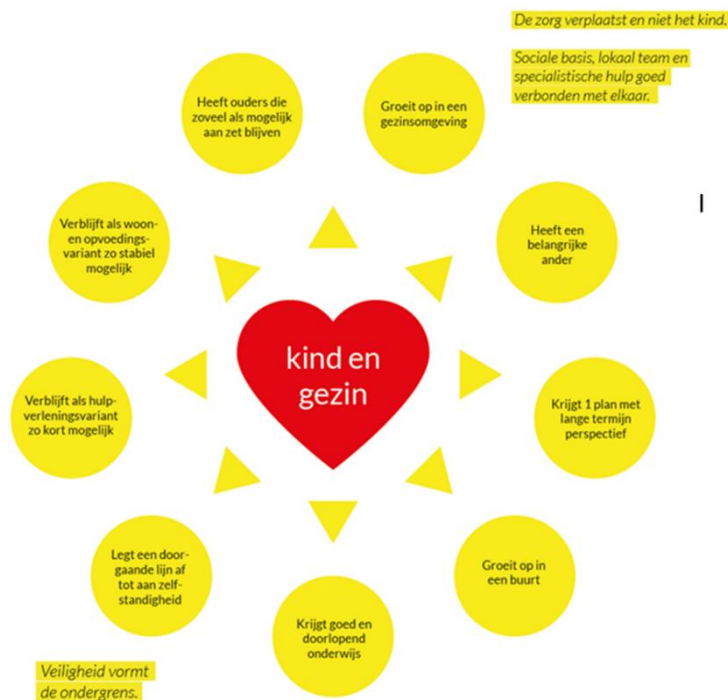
De zorg verplaatst en niet het kind.

Sociale basis, lokaal team en specialistische hulp goed verbonden met elkaar.

Heeft ouders die zoveel als mogelijk aan zet blijven

Groeit op in een gezinsomgeving

Verblijft als woon- en opvoedingsvariant zo stabiel mogelijk

Heeft een belangrijke ander

kind en gezin

Verblijft als hulpverleningsvariant zo kort mogelijk

Krijgt 1 plan met lange termijn perspectief

Legt een doorgaande lijn af tot aan zelfstandigheid

Groeit op in een buurt

Krijgt goed en doorlopend onderwijs

Veiligheid vormt de ondergrens.